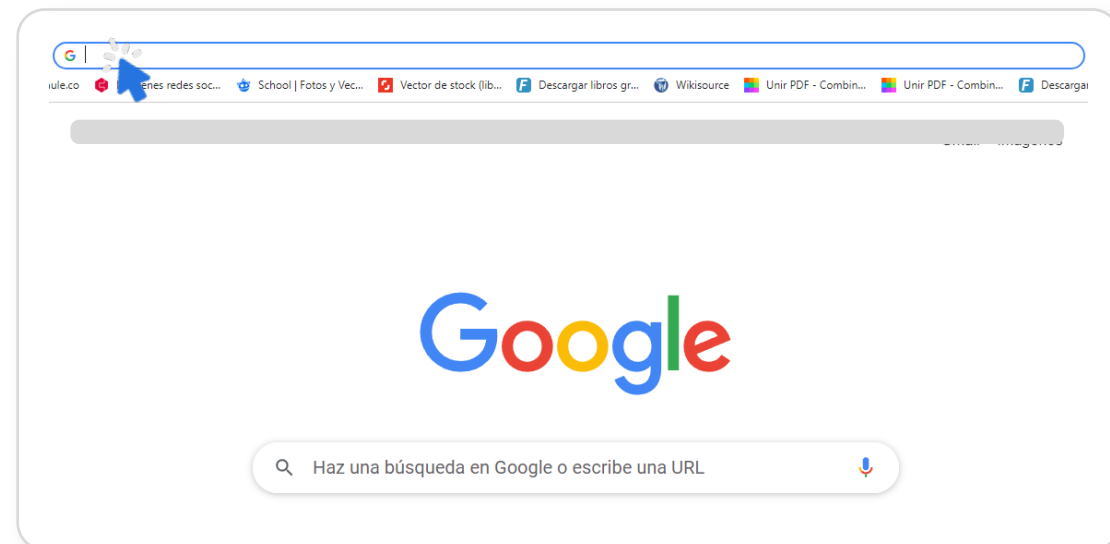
G
ule.co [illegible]enes redes soc... School | Fotos y Vec... Vector de stock (lib... Descargar libros gr... Wikisource Unir PDF - Combin... Unir PDF - Combin... Descarga

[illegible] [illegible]

Google

Haz una búsqueda en Google o escribe una URL